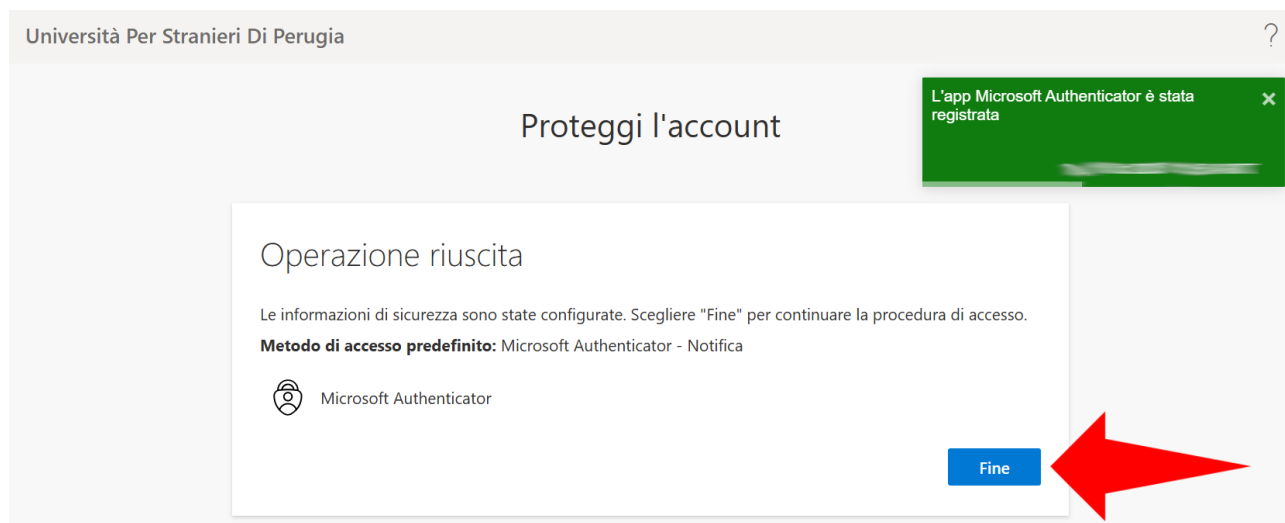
Università Per Stranieri Di Perugia

?

Proteggi l'account

L'app Microsoft Authenticator è stata registrata

×

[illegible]

Operazione riuscita

Le informazioni di sicurezza sono state configurate. Scegliere "Fine" per continuare la procedura di accesso.

**Metodo di accesso predefinito:** Microsoft Authenticator - Notifica

Microsoft Authenticator

Fine